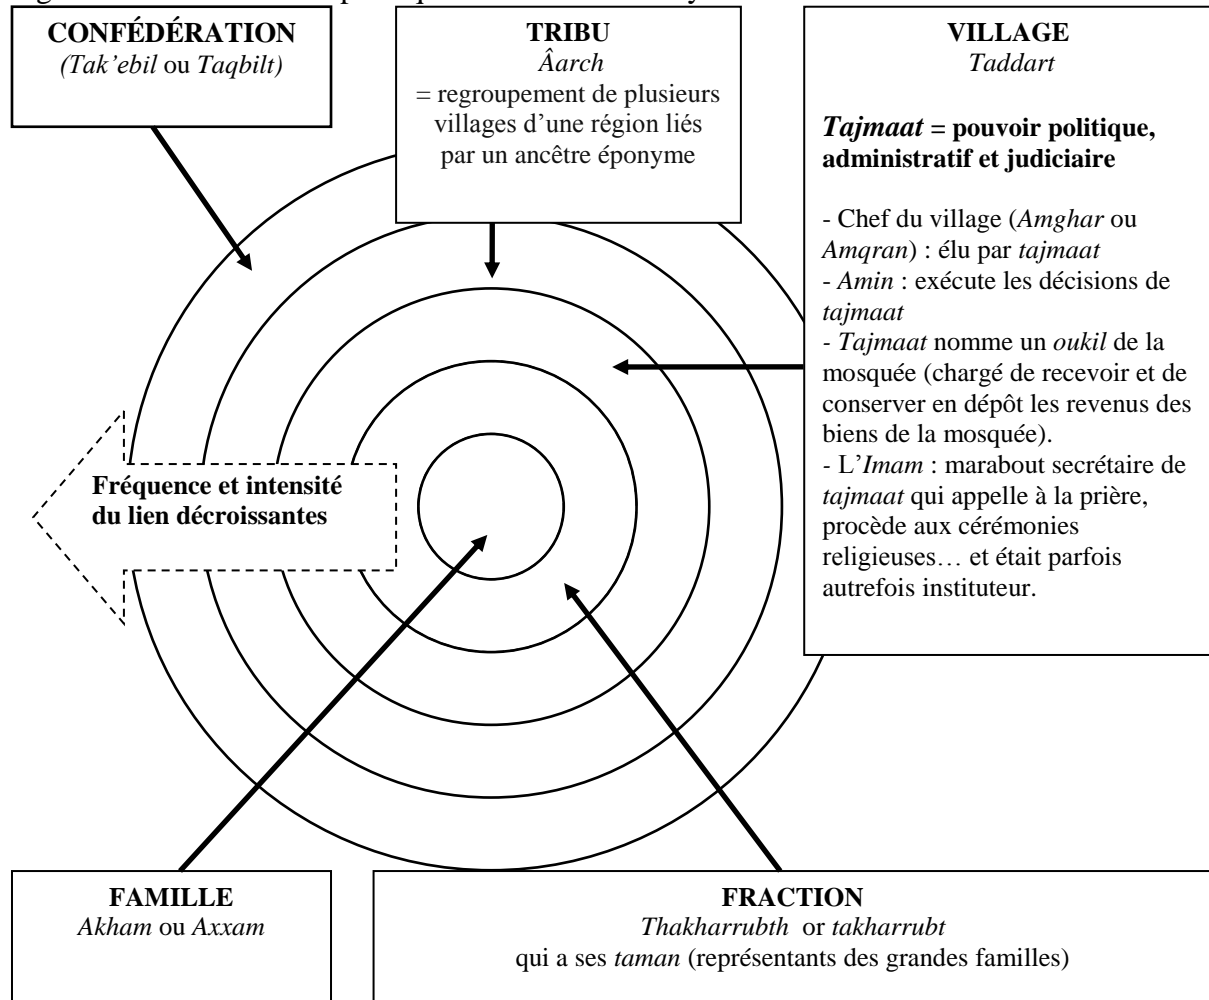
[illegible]

**CONFÉDÉRATION**
*(Tak'ebil* ou *Taqbilt)*

**TRIBU**
*Âarch*
= regroupement de plusieurs villages d'une région liés par un ancêtre éponyme

**VILLAGE**
*Taddart*

***Tajmaat* = pouvoir politique, administratif et judiciaire**

- Chef du village (*Amghar* ou *Amqran*) : élu par *tajmaat*
- *Amin* : exécute les décisions de *tajmaat*
- *Tajmaat* nomme un *oukil* de la mosquée (chargé de recevoir et de conserver en dépôt les revenus des biens de la mosquée).
- L'*Imam* : marabout secrétaire de *tajmaat* qui appelle à la prière, procède aux cérémonies religieuses… et était parfois autrefois instituteur.

**Fréquence et intensité du lien décroissantes**

**FAMILLE**
*Akham* ou *Axxam*

**FRACTION**
*Thakharrubth* or *takharrubt*
qui a ses *taman* (représentants des grandes familles)